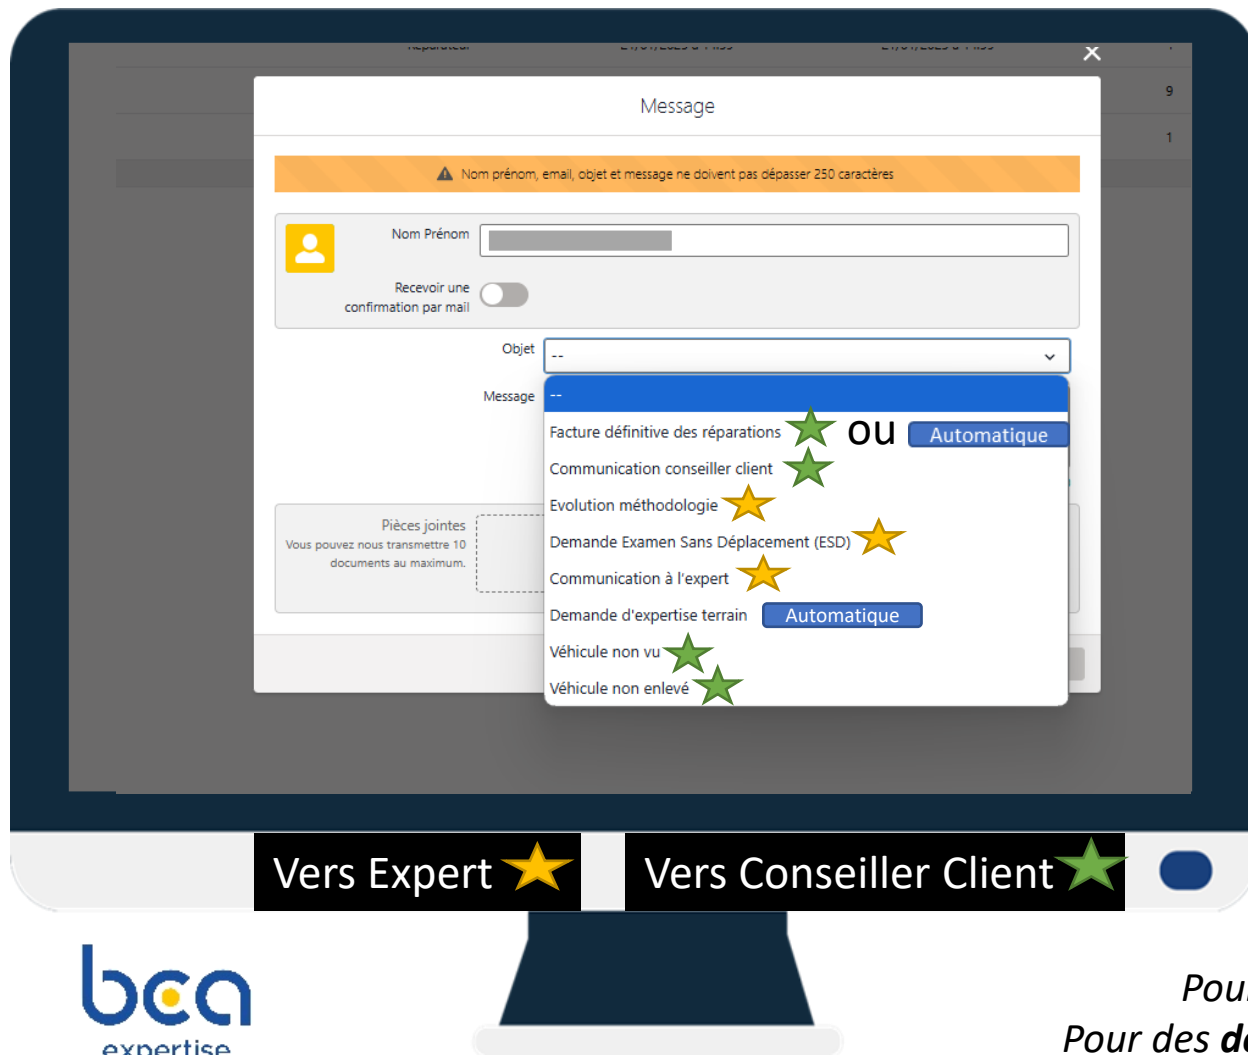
9

1

Message

Nom prénom, email, objet et message ne doivent pas dépasser 250 caractères

Nom Prénom

Recevoir une confirmation par mail

Objet --

Message

--

Facture définitive des réparations ou Automatique

Communication conseiller client

Evolution méthodologie

Demande Examen Sans Déplacement (ESD)

Communication à l'expert

Demande d'expertise terrain Automatique

Véhicule non vu

Véhicule non enlevé

Pièces jointes
Vous pouvez nous transmettre 10 documents au maximum.

Vers Expert

Vers Conseiller Client

bca expertise

Pou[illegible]
Pour des d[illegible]